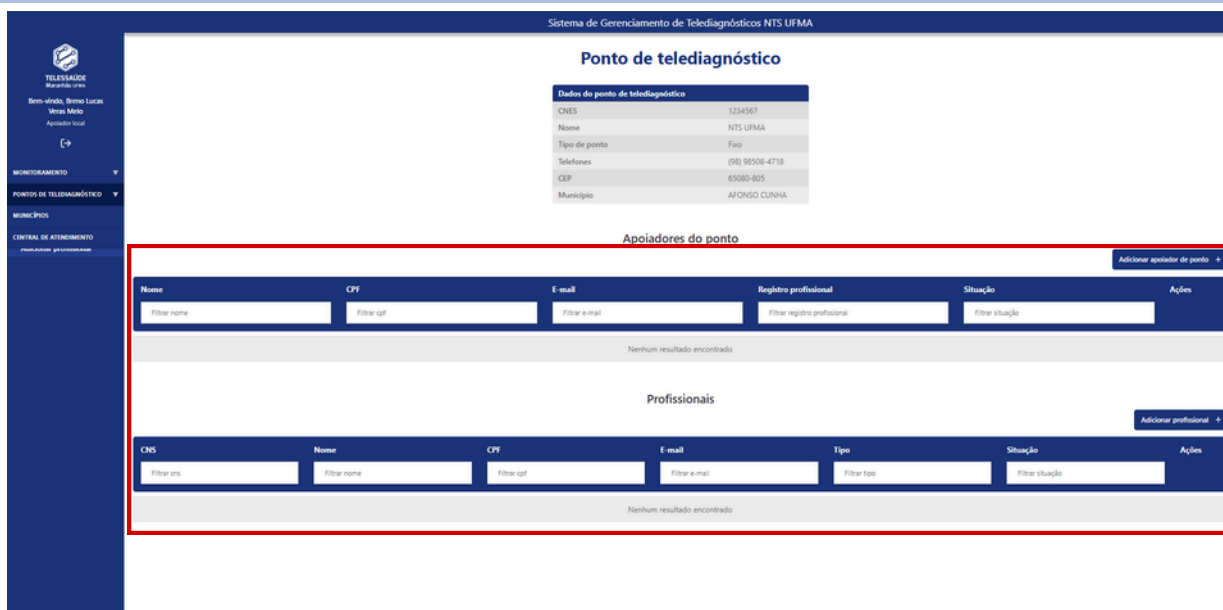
Sistema de Gerenciamento de Telediagnósticos NTS UFMA

TELESSAÚDE
Maranhão UFMA

Bem-vindo, Breno Lucas Veras Melo
Apoiador local

MONITORAMENTO
PONTOS DE TELEDIAGNÓSTICO
MUNICÍPIOS
CENTRAL DE ATENDIMENTO
Adicionar profissional

Ponto de telediagnóstico

| Dados do ponto de telediagnóstico | |
|---|---|
| CNES | 1234567 |
| Nome | NTS UFMA |
| Tipo de ponto | Fixo |
| Telefones | (98) 98508-4718 |
| CEP | 65080-805 |
| Município | AFONSO CUNHA |

Apoiadores do ponto

Adicionar apoiador de ponto +

| Nome | CPF | E-mail | Registro profissional | Situação | Ações |
|---|---|---|---|---|---|
| Filtrar nome | Filtrar cpf | Filtrar e-mail | Filtrar registro profissional | Filtrar situação | |

Nenhum resultado encontrado

Profissionais

Adicionar profissional +

| CNS | Nome | CPF | E-mail | Tipo | Situação | Ações |
|---|---|---|---|---|---|---|
| Filtrar cns | Filtrar nome | Filtrar cpf | Filtrar e-mail | Filtrar tipo | Filtrar situação | |

Nenhum resultado encontrado